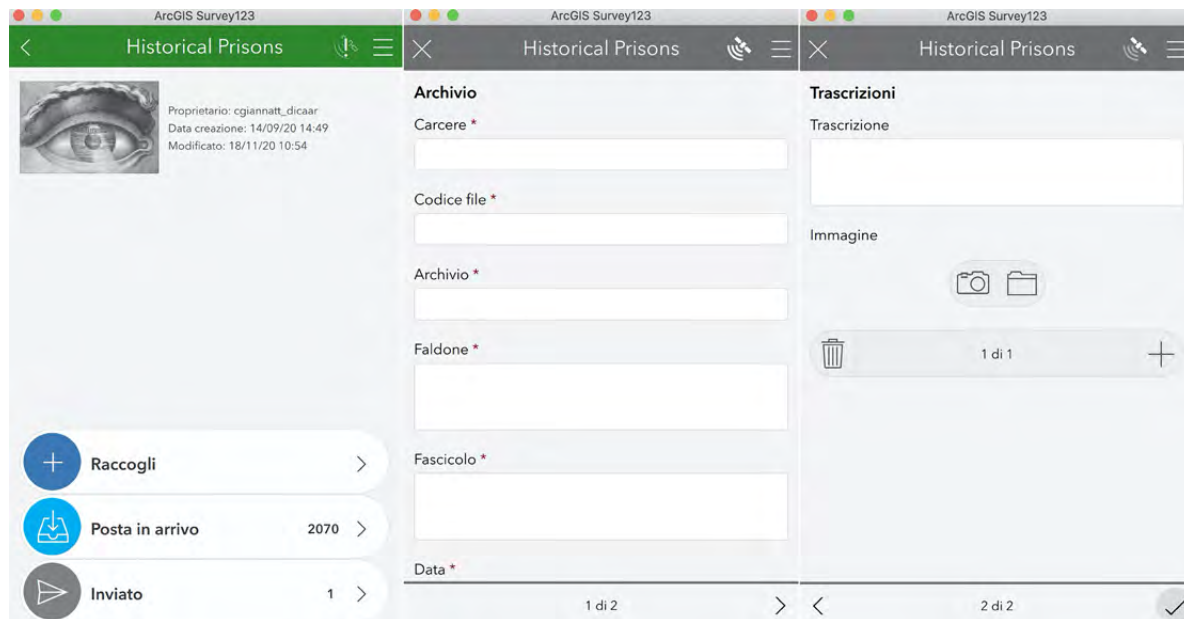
ArcGIS Survey123

Historical Prisons

Proprietario: cgiannatt_dicaar
Data creazione: 14/09/20 14:49
Modificato: 18/11/20 10:54

Raccogli

Posta in arrivo 2070

Inviato 1

ArcGIS Survey123

Historical Prisons

Archivio

Carcere *

Codice file *

Archivio *

Faldone *

Fascicolo *

Data *

1 di 2

ArcGIS Survey123

Historical Prisons

Trascrizioni

Trascrizione

Immagine

1 di 1

2 di 2